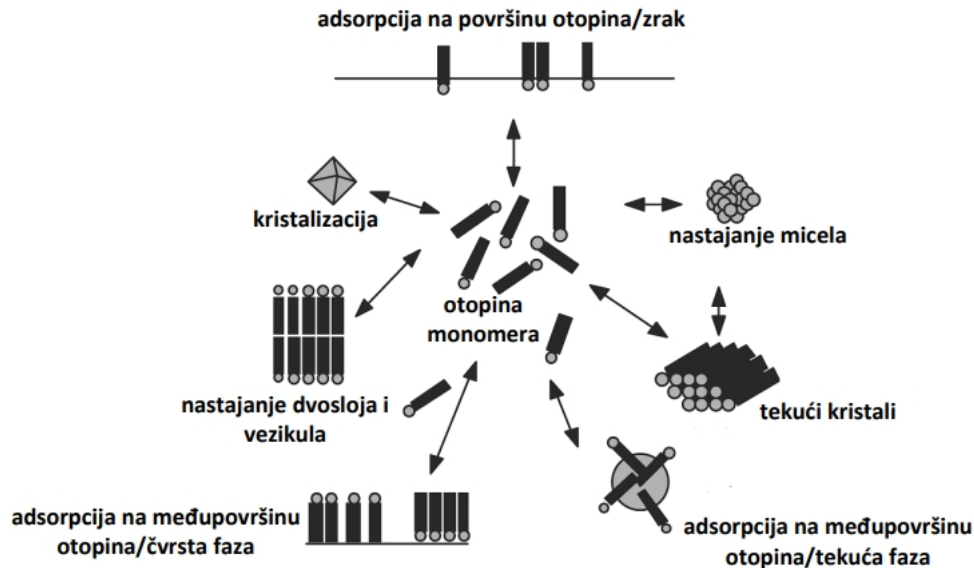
adsorpcija na površinu otopina/zrak

kristalizacija

nastajanje micela

otopina monomera

nastajanje dvosloja i vezikula

tekući kristali

adsorpcija na međupovršinu otopina/čvrsta faza

adsorpcija na međupovršinu otopina/tekuća faza